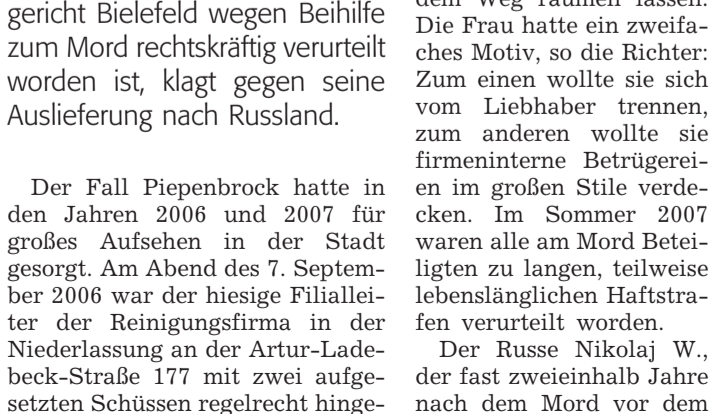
gericht Bielefeld wegen Beihilfe zum Mord rechtskräftig verurteilt worden ist, klagt gegen seine Auslieferung nach Russland.

Der Fall Piepenbrock hatte in den Jahren 2006 und 2007 für großes Aufsehen in der Stadt gesorgt. Am Abend des 7. September 2006 war der hiesige Filialleiter der Reinigungsfirma in der Niederlassung an der Artur-Ladebeck-Straße 177 mit zwei aufgesetzten Schüssen regelrecht hinge-

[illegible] Die Frau hatte ein zweifaches Motiv, so die Richter: Zum einen wollte sie sich vom Liebhaber trennen, zum anderen wollte sie firmeninterne Betrügereien im großen Stile verdecken. Im Sommer 2007 waren alle am Mord Beteiligten zu langen, teilweise lebenslänglichen Haftstrafen verurteilt worden.

Der Russe Nikolaj W., der fast zweieinhalb Jahre nach dem Mord vor dem